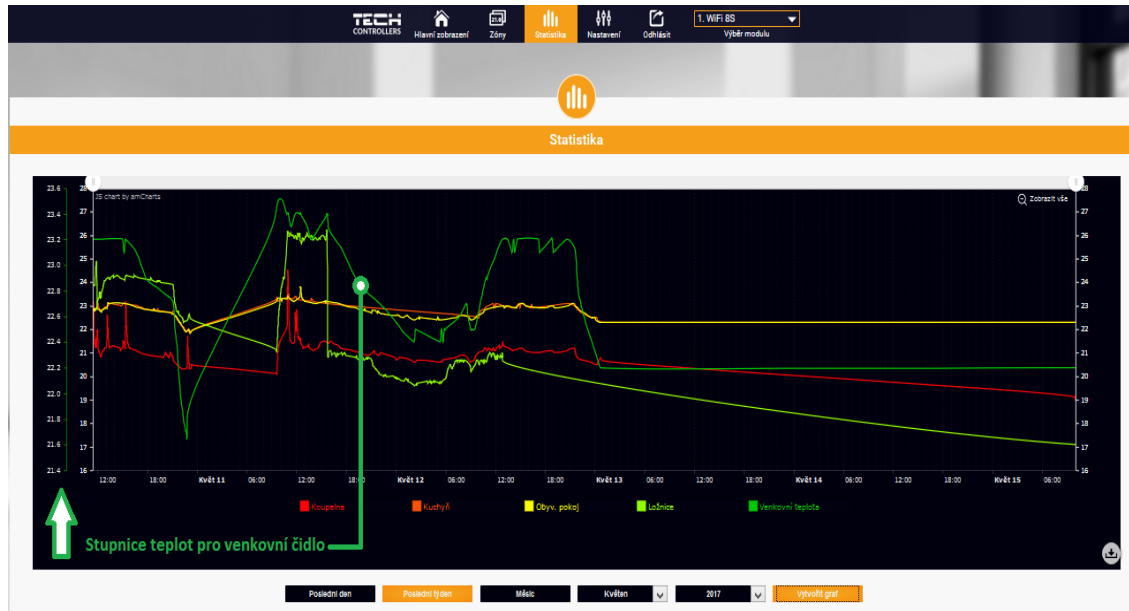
TECH CONTROLLERS
Hlavní zobrazení
Zóny
Statistika
Nastavení
Odhlásit
1. WiFi 8S
Výběr modulu

Statistika

JS chart by amCharts
Zobrazit vše

23.6
23.4
23.2
23.0
22.8
22.6
22.4
22.2
22.0
21.8
21.6
21.4

28
27
26
25
24
23
22
21
20
19
18
17
16

28
27
26
25
24
23
22
21
20
19
18
17
16

12:00 18:00 Květ 11 06:00 12:00 18:00 Květ 12 06:00 12:00 18:00 Květ 13 06:00 12:00 18:00 Květ 14 06:00 12:00 18:00 Květ 15 06:00

Koupelna
Kuchyň
Obyv. pokoj
Ložnice
Venkovní teplota

Stupnice teplot pro venkovní čidlo

Poslední den
Poslední týden
Měsíc
Květen
2017
Vytvořit graf